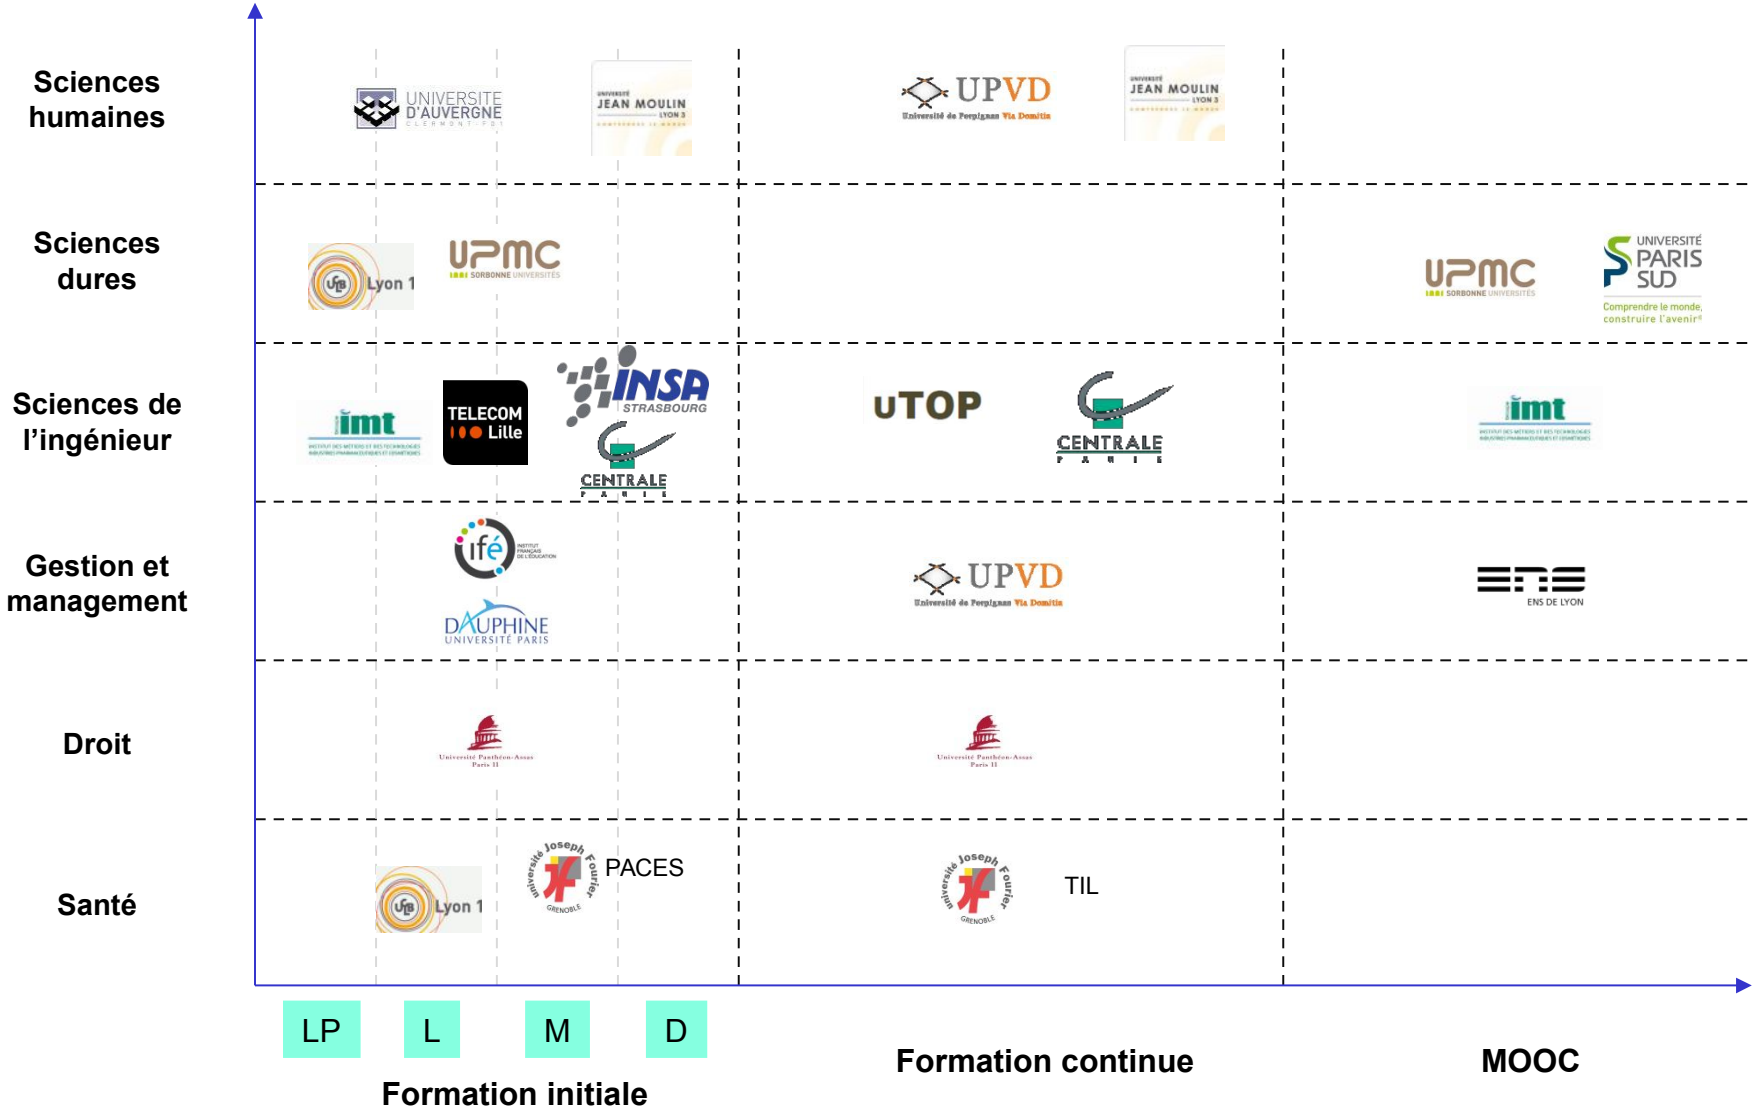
Sciences humaines

UNIVERSITE D'AUVERGNE CLERMONT 1
UNIVERSITÉ JEAN MOULIN LYON 3
UPVD Université de Perpignan Via Domitia
UNIVERSITÉ JEAN MOULIN LYON 3

Sciences dures

Lyon 1
UPMC SORBONNE UNIVERSITÉS
UPMC SORBONNE UNIVERSITÉS
UNIVERSITÉ PARIS SUD Comprendre le monde, construire l'avenir

Sciences de l'ingénieur

imt
TELECOM Lille
INSA STRASBOURG
CENTRALE PARIS
uTOP
CENTRALE PARIS
imt

Gestion et management

ifé INSTITUT FRANÇAIS DE L'ÉDUCATION
DAUPHINE UNIVERSITÉ PARIS
UPVD Université de Perpignan Via Domitia
ENS DE LYON

Droit

Université Panthéon-Assas Paris II
Université Panthéon-Assas Paris II

Santé

Lyon 1
université Joseph Fourier GRENOBLE
PACES
université Joseph Fourier GRENOBLE
TIL

LP
L
M
D

Formation initiale
Formation continue
MOOC